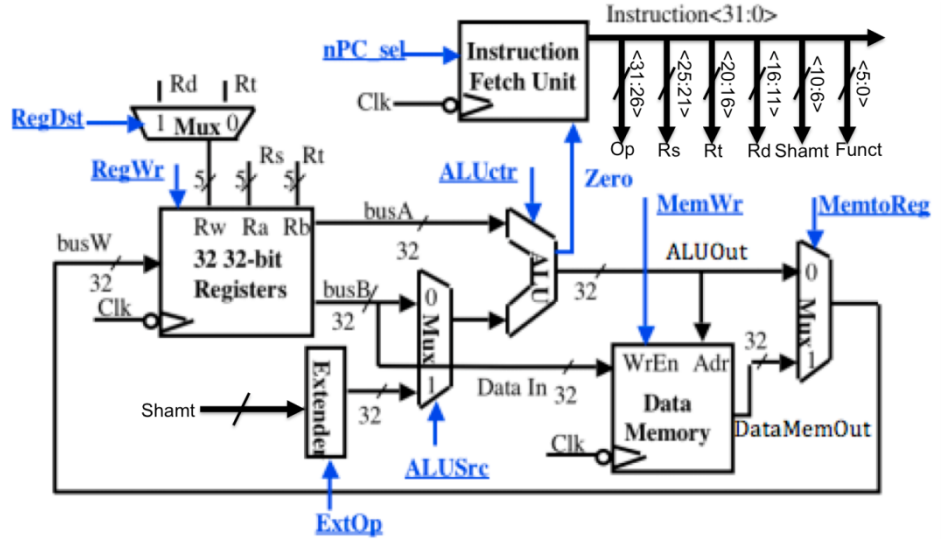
Instruction<31:0>

nPC_sel

Instruction Fetch Unit

Clk

<31:26>
<25:21>
<20:16>
<16:11>
<10:6>
<5:0>

Op
Rs
Rt
Rd
Shamt
Funct

Rd
Rt

RegDst

1 Mux 0

RegWr

5
5
5

Rs
Rt

ALUctr

Zero

MemWr

MemtoReg

Rw Ra Rb

busA

32

busW

32

32 32-bit Registers

ALU

ALUOut

0

Mux

1

Clk

busB

32

0

Mux

1

32

WrEn Adr

32

Extender

Data In

32

Shamt

32

Data Memory

DataMemOut

Clk

ALUSrc

ExtOp